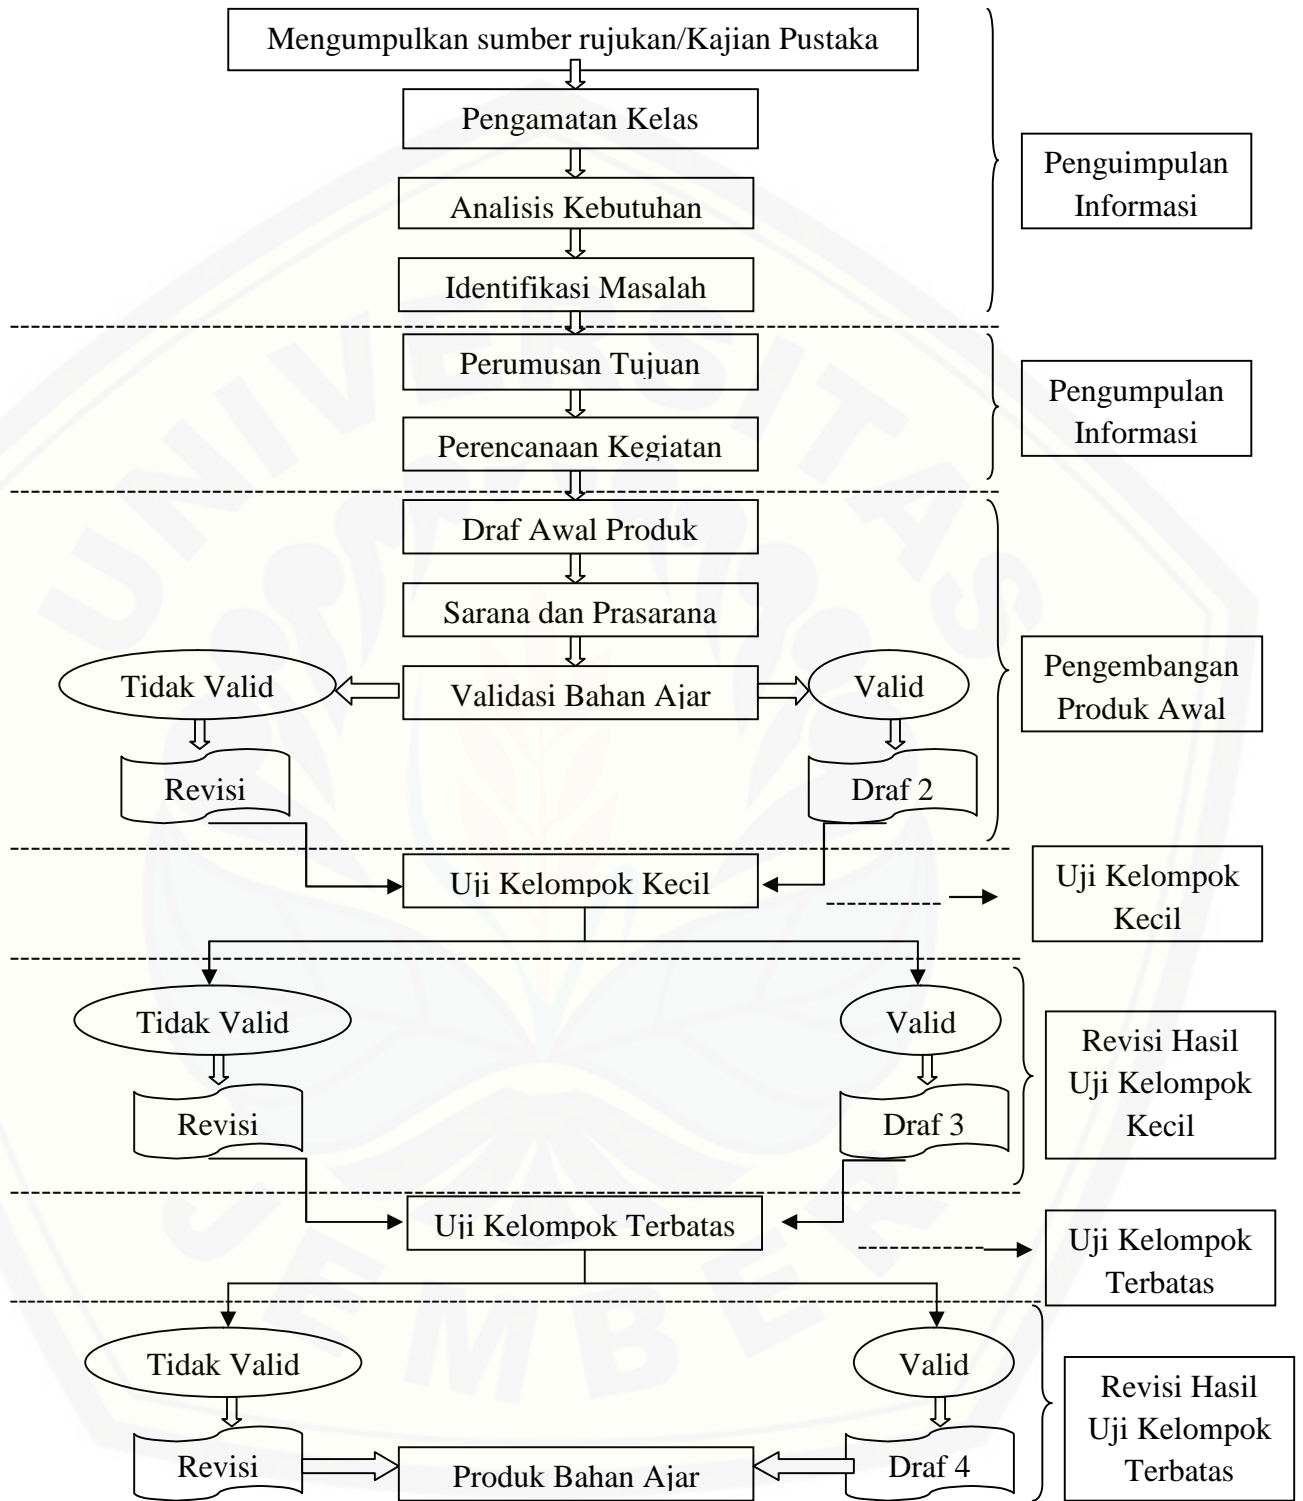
Mengumpulkan sumber rujukan/Kajian Pustaka

Pengamatan Kelas

Analisis Kebutuhan

Identifikasi Masalah

Penguimpulan Informasi

Perumusan Tujuan

Perencanaan Kegiatan

Pengumpulan Informasi

Draf Awal Produk

Sarana dan Prasarana

Tidak Valid

Validasi Bahan Ajar

Valid

Revisi

Draf 2

Pengembangan Produk Awal

Uji Kelompok Kecil

Uji Kelompok Kecil

Tidak Valid

Valid

Revisi

Draf 3

Revisi Hasil Uji Kelompok Kecil

Uji Kelompok Terbatas

Uji Kelompok Terbatas

Tidak Valid

Valid

Revisi

Produk Bahan Ajar

Draf 4

Revisi Hasil Uji Kelompok Terbatas